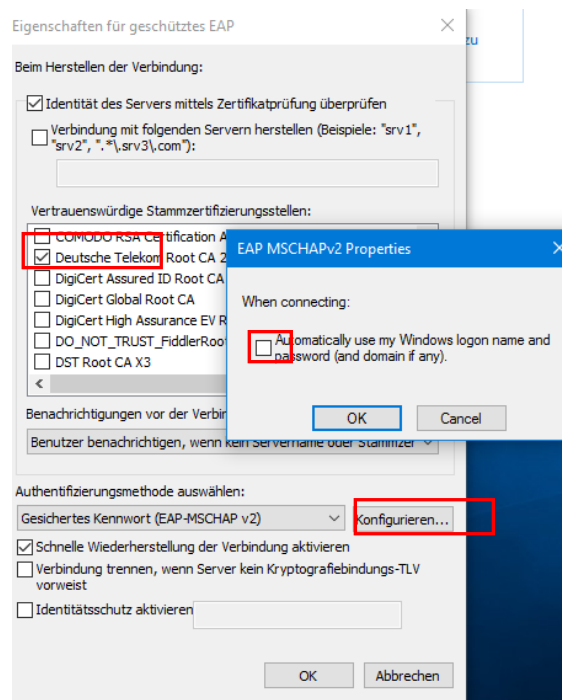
Eigenschaften für geschütztes EAP

zu

Beim Herstellen der Verbindung:

Identität des Servers mittels Zertifikatprüfung überprüfen

Verbindung mit folgenden Servern herstellen (Beispiele: "srv1", "srv2", ".*\.srv3\.com"):

Vertrauenswürdige Stammzertifizierungsstellen:

COMODO RSA Certification A
Deutsche Telekom Root CA 2
DigiCert Assured ID Root CA
DigiCert Global Root CA
DigiCert High Assurance EV R
DO_NOT_TRUST_FiddlerRoot
DST Root CA X3

Benachrichtigungen vor der Verbin

Benutzer benachrichtigen, wenn kein Servername oder Stammzer

Authentifizierungsmethode auswählen:

Gesichertes Kennwort (EAP-MSCHAP v2)

Konfigurieren...

Schnelle Wiederherstellung der Verbindung aktivieren

Verbindung trennen, wenn Server kein Kryptografiebindungs-TLV vorweist

Identitätsschutz aktivieren

OK

Abbrechen

EAP MSCHAPv2 Properties

When connecting:

Automatically use my Windows logon name and password (and domain if any).

OK

Cancel